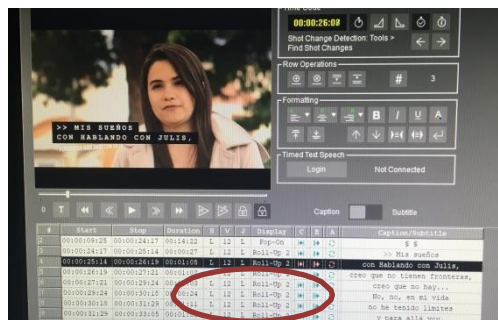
>> MIS SUEÑOS
CON HABLANDO CON JULIS,

Time Code
00:00:26:08
Shot Change Detection: Tools > Find Shot Changes

Row Operations
#
3

Formatting
B I U A

Timed Text Speech
Login
Not Connected

0 T
Caption Subtitle

| # | Start | Stop | Duration | H | V | J | Display | C | R | A | Caption/Subtitle |
|---|---|---|---|---|---|---|---|---|---|---|---|
| 1 | 00:00:09:25 | 00:00:24:17 | 00:14:22 | L | 12 | L | Pop-On | | | | $ $ |
| 2 | 00:00:24:17 | 00:00:25:14 | 00:00:27 | L | 12 | L | Roll-Up 2 | | | | >> Mis sueños |
| 3 | 00:00:25:14 | 00:00:26:19 | 00:01:05 | L | 12 | L | Roll-Up 2 | | | | con Hablando con Julis, |
| 4 | 00:00:26:19 | 00:00:27:21 | 00:01:0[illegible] | L | 12 | L | Roll-Up 2 | | | | creo que no tienen fronteras, |
| 5 | 00:00:27:21 | 00:00:29:24 | 00:0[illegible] | L | 12 | L | Roll-Up 2 | | | | creo que no hay... |
| 6 | 00:00:29:24 | 00:00:30:1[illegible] | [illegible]:24 | L | 12 | L | Roll-Up 2 | | | | No, no, en mi vida |
| 7 | 00:00:30:1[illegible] | 00:00:31:2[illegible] | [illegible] | L | 12 | L | Roll-Up 2 | | | | no he tenido límites |
| 8 | 00:00:31:2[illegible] | 00:00:33:0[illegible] | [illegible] | L | 12 | L | Roll-Up 2 | | | | y para allá voy. |